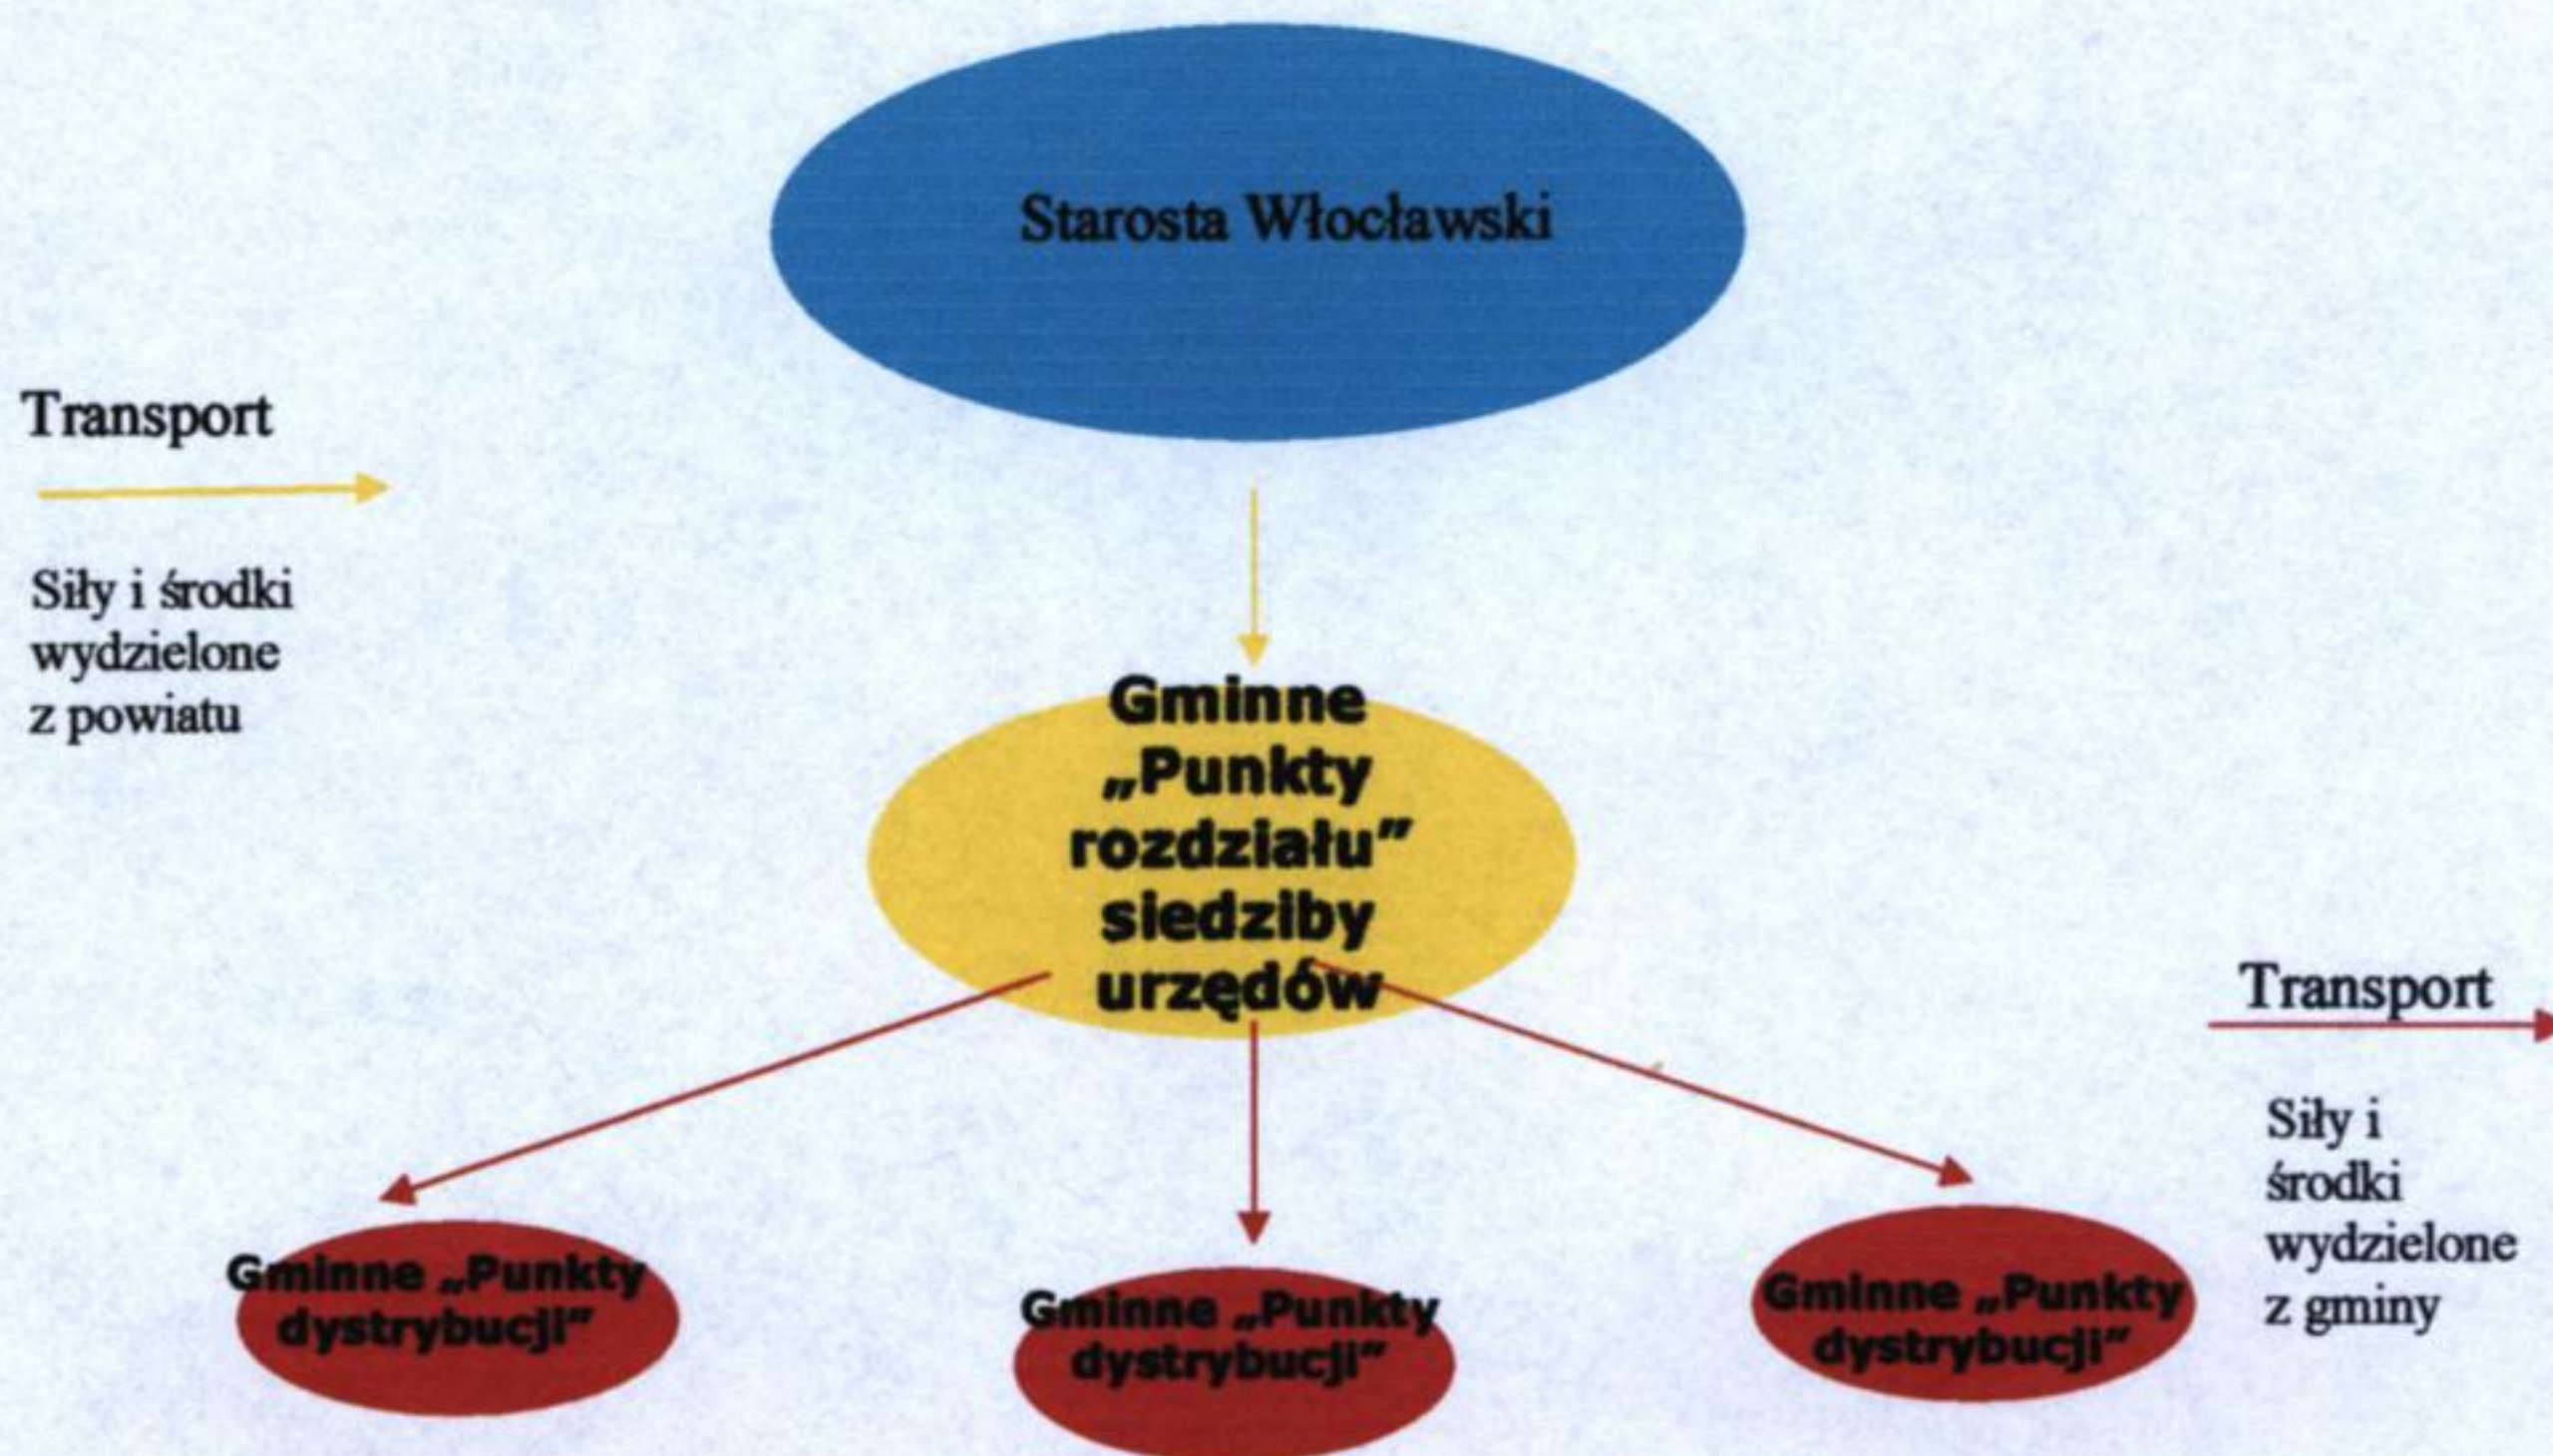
Starosta Włocławski

Transport

Siły i środki wydzielone z powiatu

Gminne „Punkty rozdziału" siedziby urzędów

Transport

Siły i środki wydzielone z gminy

Gminne „Punkty dystrybucji"

Gminne „Punkty dystrybucji"

Gminne „Punkty dystrybucji"